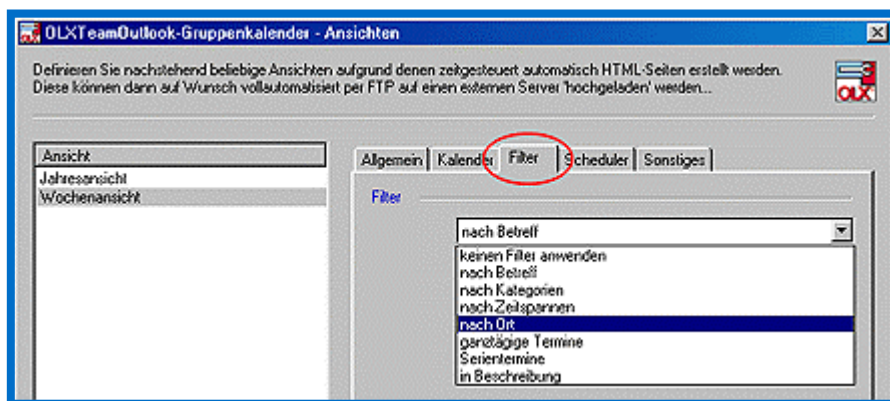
OLXTeamOutlook-Gruppenkalender - Ansichten

Definieren Sie nachstehend beliebige Ansichten aufgrund denen zeitgesteuert automatisch HTML-Seiten erstellt werden. Diese können dann auf Wunsch vollautomatisiert per FTP auf einen externen Server 'hochgeladen' werden...

OLX

Ansicht
Jahresansicht
Wochenansicht

Allgemein | Kalender | Filter | Scheduler | Sonstiges

Filter

nach Betreff

keinen Filter anwenden
nach Betreff
nach Kategorien
nach Zeitspannen
nach Ort
ganztägige Termine
Serientermine
in Beschreibung